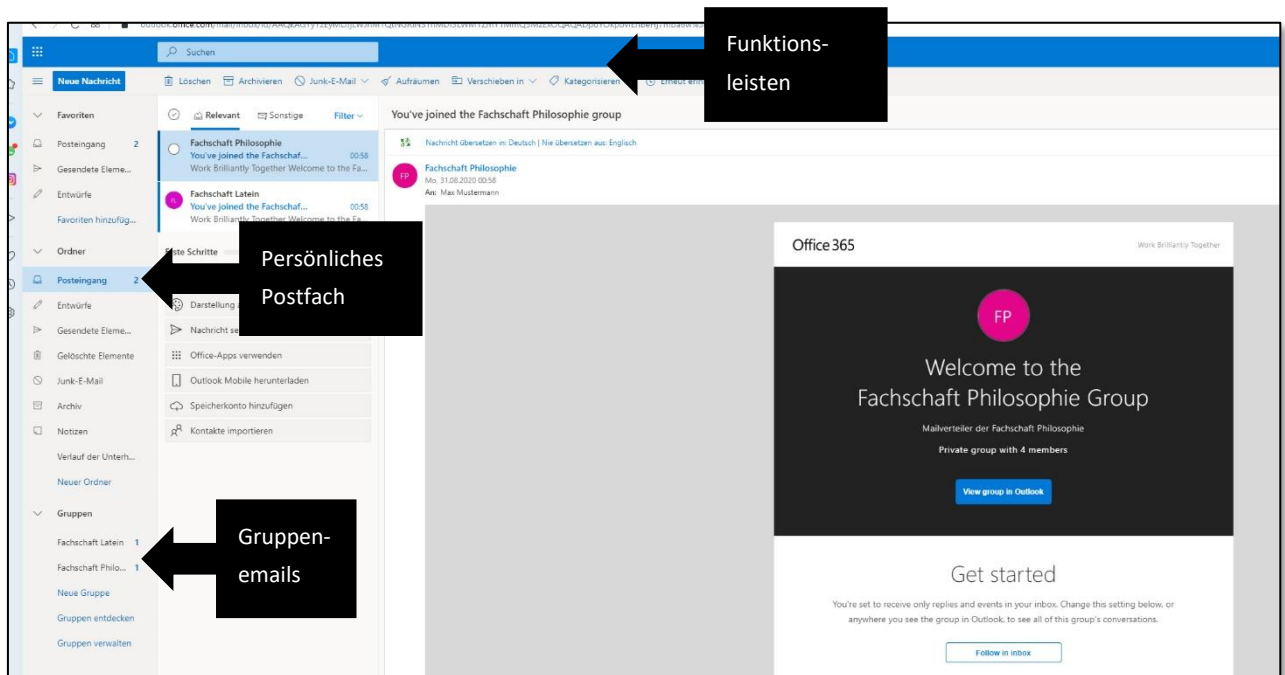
outlook.office.com/mail/inbox/id/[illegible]

Suchen

Neue Nachricht

Löschen Archivieren Junk-E-Mail Aufräumen Verschieben in Kategorisieren Erneut erin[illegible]

Funktions-leisten

Favoriten
Posteingang 2
Gesendete Eleme...
Entwürfe
Favoriten hinzufüg...

Ordner
Posteingang 2
Entwürfe
Gesendete Eleme...
Gelöschte Elemente
Junk-E-Mail
Archiv
Notizen
Verlauf der Unterh...
Neuer Ordner

Gruppen
Fachschaft Latein 1
Fachschaft Philo... 1
Neue Gruppe
Gruppen entdecken
Gruppen verwalten

Persönliches Postfach

Gruppen-emails

Relevant Sonstige Filter

Fachschaft Philosophie
You've joined the Fachschaf... 00:58
Work Brilliantly Together Welcome to the Fa...

Fachschaft Latein
You've joined the Fachschaf... 00:58
Work Brilliantly Together Welcome to the Fa...

Erste Schritte
Darstellung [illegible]
Nachricht se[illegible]
Office-Apps verwenden
Outlook Mobile herunterladen
Speicherkonto hinzufügen
Kontakte importieren

You've joined the Fachschaft Philosophie group

Nachricht übersetzen in: Deutsch | Nie übersetzen aus: Englisch

FP
Fachschaft Philosophie
Mo, 31.08.2020 00:58
An: Max Mustermann

Office 365
Work Brilliantly Together

FP

Welcome to the Fachschaft Philosophie Group

Mailverteiler der Fachschaft Philosophie

Private group with 4 members

View group in Outlook

Get started

You're set to receive only replies and events in your inbox. Change this setting below, or anywhere you see the group in Outlook, to see all of this group's conversations.

Follow in inbox